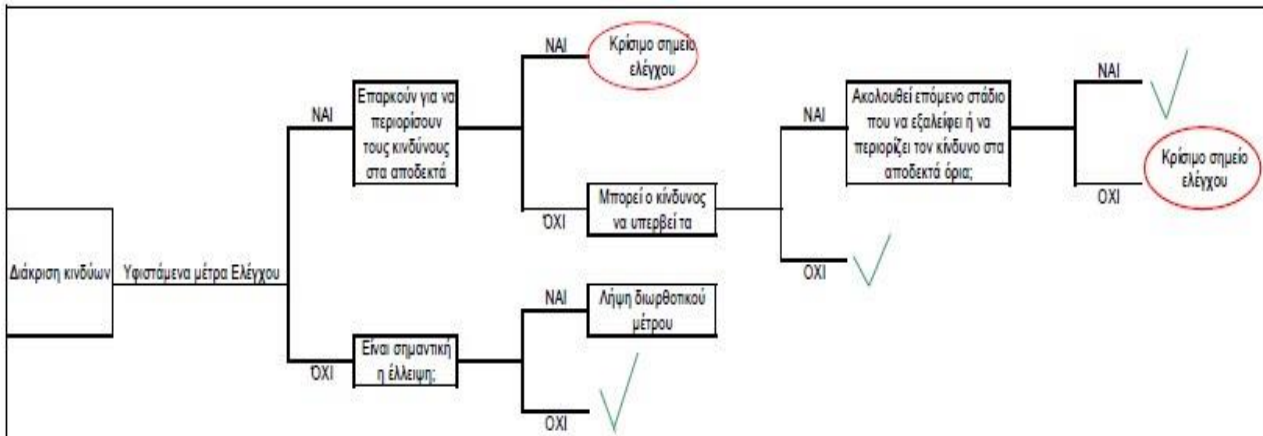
Διάκριση κινδύνων

Υφιστάμενα μέτρα Ελέγχου

ΝΑΙ

Επαρκούν για να περιορίσουν τους κινδύνους στα αποδεκτά

ΝΑΙ

Κρίσιμο σημείο ελέγχου

ΌΧΙ

Μπορεί ο κίνδυνος να υπερβεί τα

ΝΑΙ

Ακολουθεί επόμενο στάδιο που να εξαλείφει ή να περιορίζει τον κίνδυνο στα αποδεκτά όρια;

ΝΑΙ

ΟΧΙ

Κρίσιμο σημείο ελέγχου

ΟΧΙ

ΌΧΙ

Είναι σημαντική η έλλειψη;

ΝΑΙ

Λήψη διωρθωτικού μέτρου

ΟΧΙ